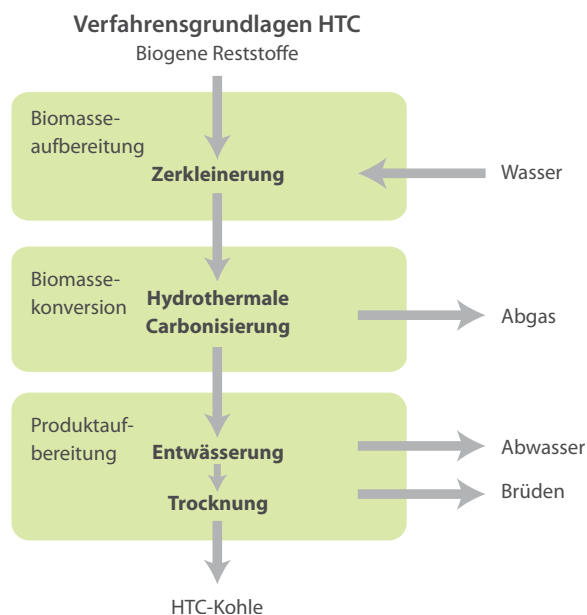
Verfahrensgrundlagen HTC
Biogene Reststoffe

Biomasseaufbereitung
Zerkleinerung
Wasser

Biomassekonversion
Hydrothermale Carbonisierung
Abgas

Produktaufbereitung
Entwässerung
Abwasser
Trocknung
Brüden

HTC-Kohle